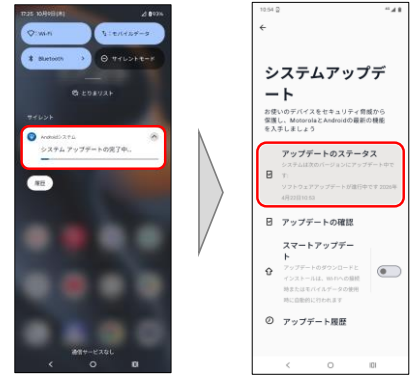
17:25 10月03日(木) 93%

Wi-Fi

モバイルデータ

Bluetooth

サイレントモード

とりまとめリスト

サイレント

Androidシステム

システム アップデートの完了中...

確認

通信サービスなし

10:54

システムアップデート

お使いのデバイスをセキュリティ脅威から保護し、MotorolaとAndroidの最新の機能を入手しましょう

アップデートのステータス

システムは次のバージョンにアップデート中です:

ソフトウェアアップデートが進行中です 2024年4月22日10:53

アップデートの確認

スマートアップデート

アップデートのダウンロードとインストールは、Wi-Fiへの接続時またはモバイルデータの使用時に自動的に行われます

アップデート履歴